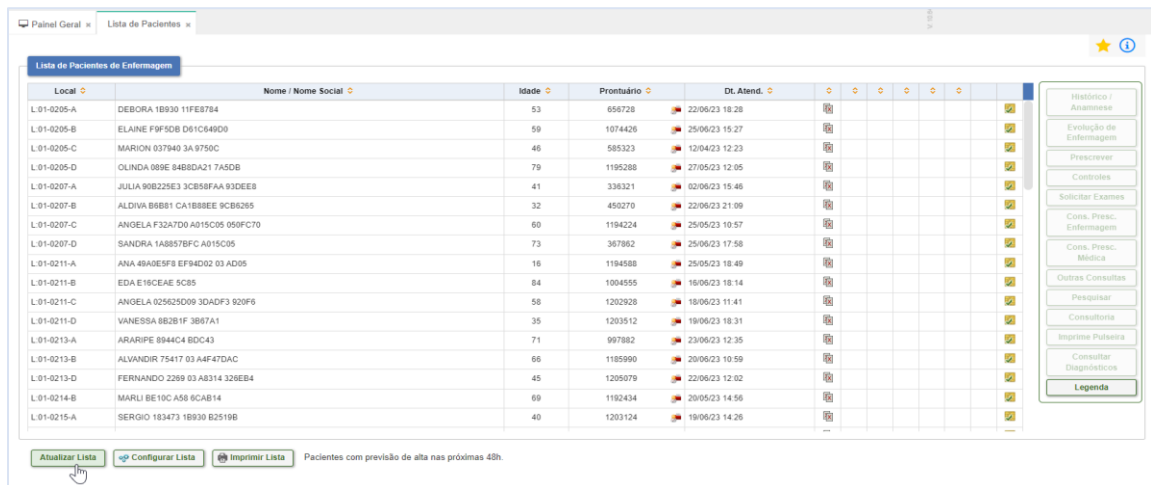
Painel Geral × Lista de Pacientes ×

Lista de Pacientes de Enfermagem

| Local | Nome / Nome Social | Idade | Prontuário | Dt. Atend. |
|---|---|---|---|---|
| L:01-0205-A | DEBORA 1B930 11FE8784 | 53 | 656728 | 22/06/23 18:28 |
| L:01-0205-B | ELAINE F9F5DB D61C649D0 | 59 | 1074426 | 25/06/23 15:27 |
| L:01-0205-C | MARION 037940 3A 9750C | 46 | 585323 | 12/04/23 12:23 |
| L:01-0205-D | OLINDA 089E 84B8DA21 7A5DB | 79 | 1195288 | 27/05/23 12:05 |
| L:01-0207-A | JULIA 90B225E3 3CB58FAA 93DEE8 | 41 | 336321 | 02/06/23 15:46 |
| L:01-0207-B | ALDIVA B6B81 CA1B88EE 9CB6265 | 32 | 450270 | 22/06/23 21:09 |
| L:01-0207-C | ANGELA F32A7D0 A015C05 050FC70 | 60 | 1194224 | 25/05/23 10:57 |
| L:01-0207-D | SANDRA 1A8857BFC A015C05 | 73 | 367862 | 25/06/23 17:58 |
| L:01-0211-A | ANA 49A0E5F8 EF94D02 03 AD05 | 16 | 1194588 | 25/05/23 18:49 |
| L:01-0211-B | EDA E16CEAE 5C85 | 84 | 1004555 | 16/06/23 18:14 |
| L:01-0211-C | ANGELA 025625D09 3DADF3 920F6 | 58 | 1202928 | 18/06/23 11:41 |
| L:01-0211-D | VANESSA 8B2B1F 3B67A1 | 35 | 1203512 | 19/06/23 18:31 |
| L:01-0213-A | ARARIPE 8944C4 BDC43 | 71 | 997882 | 23/06/23 12:35 |
| L:01-0213-B | ALVANDIR 75417 03 A4F47DAC | 66 | 1185990 | 20/06/23 10:59 |
| L:01-0213-D | FERNANDO 2269 03 A8314 326EB4 | 45 | 1205079 | 22/06/23 12:02 |
| L:01-0214-B | MARLI BE10C A58 6CAB14 | 69 | 1192434 | 20/05/23 14:56 |
| L:01-0215-A | SERGIO 183473 1B930 B2519B | 40 | 1203124 | 19/06/23 14:26 |

Histórico / Anamnese
Evolução de Enfermagem
Prescrever
Controles
Solicitar Exames
Cons. Presc. Enfermagem
Cons. Presc. Médica
Outras Consultas
Pesquisar
Consultoria
Imprime Pulseira
Consultar Diagnósticos
Legenda

Atualizar Lista
Configurar Lista
Imprimir Lista
Pacientes com previsão de alta nas próximas 48h.